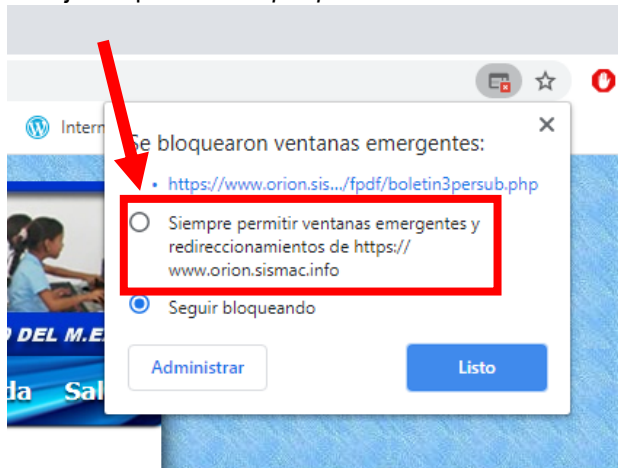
Intern

Se bloquearon ventanas emergentes:

×

• https://www.orion.sis.../fpdf/boletin3persub.php

Siempre permitir ventanas emergentes y redireccionamientos de https://www.orion.sismac.info

Seguir bloqueando

Administrar

Listo

D DEL M.E

da Sal